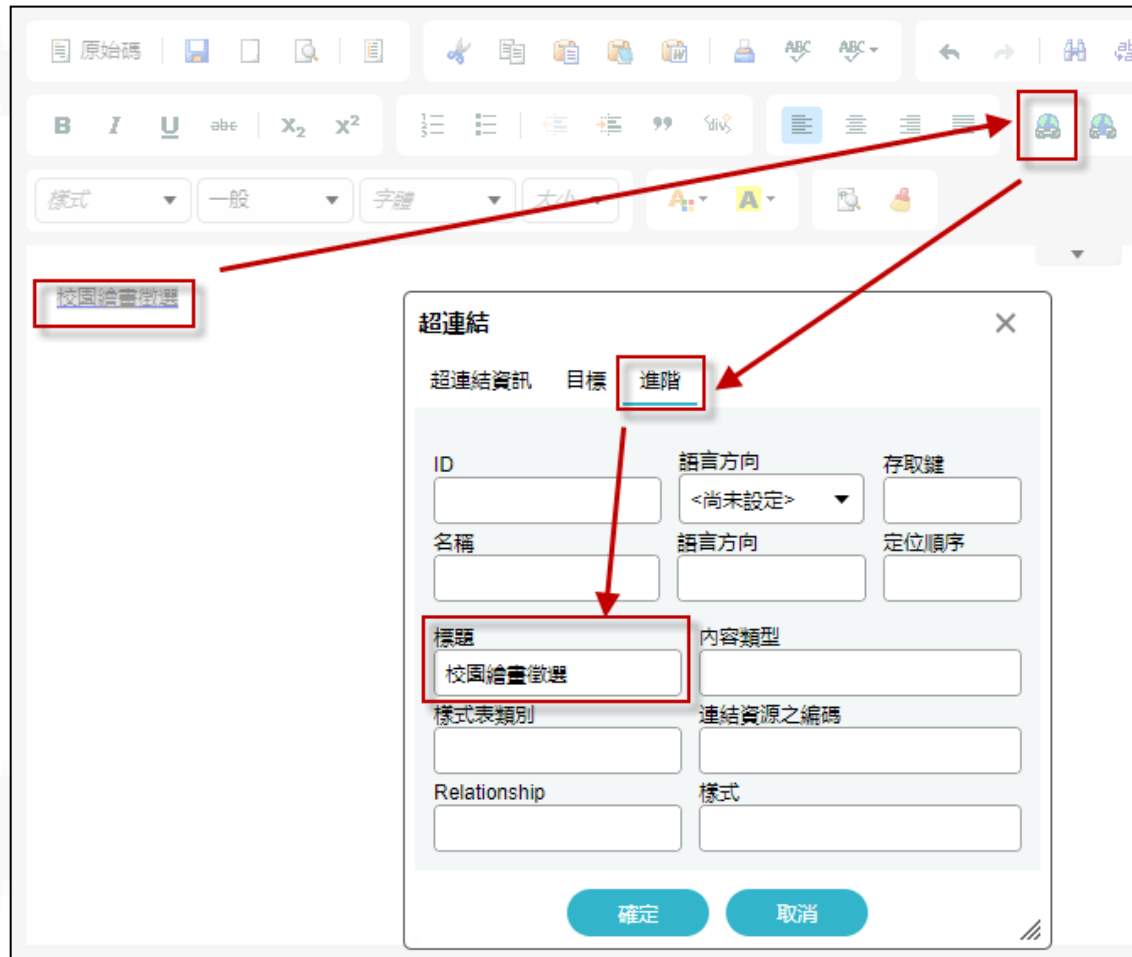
原始碼

B I U abc $X_2$ $X^2$

樣式 一般 字體 大小

校園繪畫徵選

超連結

超連結資訊 目標 進階

ID

語言方向

<尚未設定>

存取鍵

名稱

語言方向

定位順序

標題

校園繪畫徵選

內容類型

樣式表類別

連結資源之編碼

Relationship

樣式

確定 取消